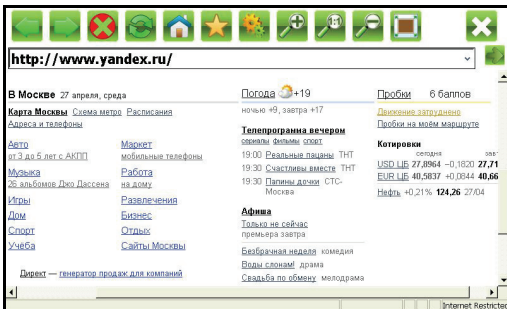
http://www.yandex.ru/

В Москве 27 апреля, среда

Карта Москвы Схема метро Расписания
Адреса и телефоны

Авто
от 3 до 5 лет с АКПП

Маркет
мобильные телефоны

Музыка
26 альбомов Джо Дассена

Работа
на дому

Игры

Развлечения

Дом

Бизнес

Спорт

Отдых

Учёба

Сайты Москвы

Директ — генератор продаж для компаний

Погода +19
ночью +9, завтра +17

Телепрограмма вечером
сериалы фильмы спорт

19:00 Реальные пацаны ТНТ
19:30 Счастливы вместе ТНТ
19:30 Папины дочки СТС-Москва

Афиша
Только не сейчас
премьера завтра

Безбрачная неделя комедия
Воды слонам! драма
Свадьба по обмену мелодрама

Пробки 6 баллов

Движение затруднено
Пробки на моём маршруте

Котировки
сегодня завт
USD ЦБ 27,8964 −0,1820 27,71
EUR ЦБ 40,5837 +0,0844 40,66
Нефть +0,21% 124,26 27/04

Internet Restricted